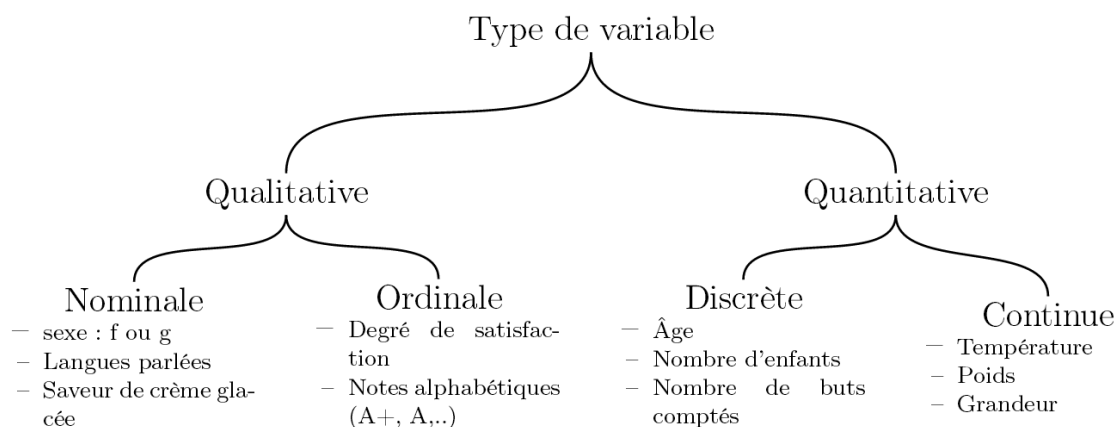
Type de variable

Qualitative

Quantitative

Nominale
– sexe : f ou g
– Langues parlées
– Saveur de crème glacée

Ordinale
– Degré de satisfaction
– Notes alphabétiques (A+, A,..)

Discrète
– Âge
– Nombre d'enfants
– Nombre de buts comptés

Continue
– Température
– Poids
– Grandeur